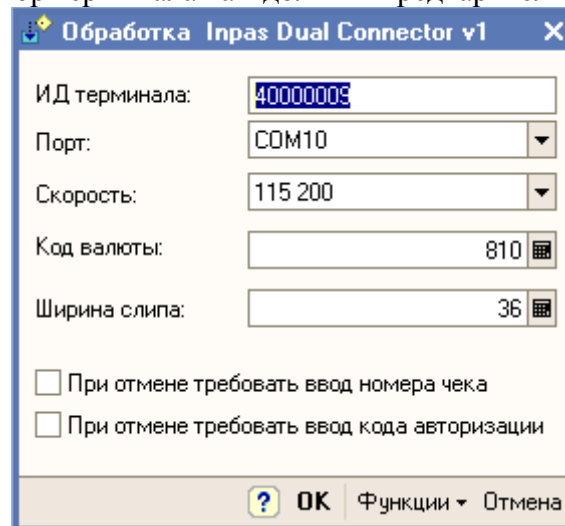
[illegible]

Обработка Inpas Dual Connector v1

ИД терминала: 40000009

Порт: COM10

Скорость: 115 200

Код валюты: 810

Ширина слипа: 36

При отмене требовать ввод номера чека

При отмене требовать ввод кода авторизации

? OK Функции ▾ Отмена